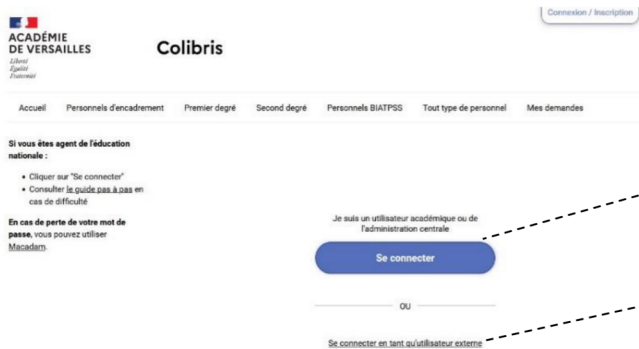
ACADÉMIE DE VERSAILLES
Liberté
Égalité
Fraternité

Colibris

Connexion / Inscription

Accueil Personnels d'encadrement Premier degré Second degré Personnels BIATPSS Tout type de personnel Mes demandes

Si vous êtes agent de l'éducation nationale :

- Cliquer sur "Se connecter"
- Consulter le guide pas à pas en cas de difficulté

En cas de perte de votre mot de passe, vous pouvez utiliser Macadam.

Je suis un utilisateur académique ou de l'administration centrale

Se connecter

OU

Se connecter en tant qu'utilisateur externe